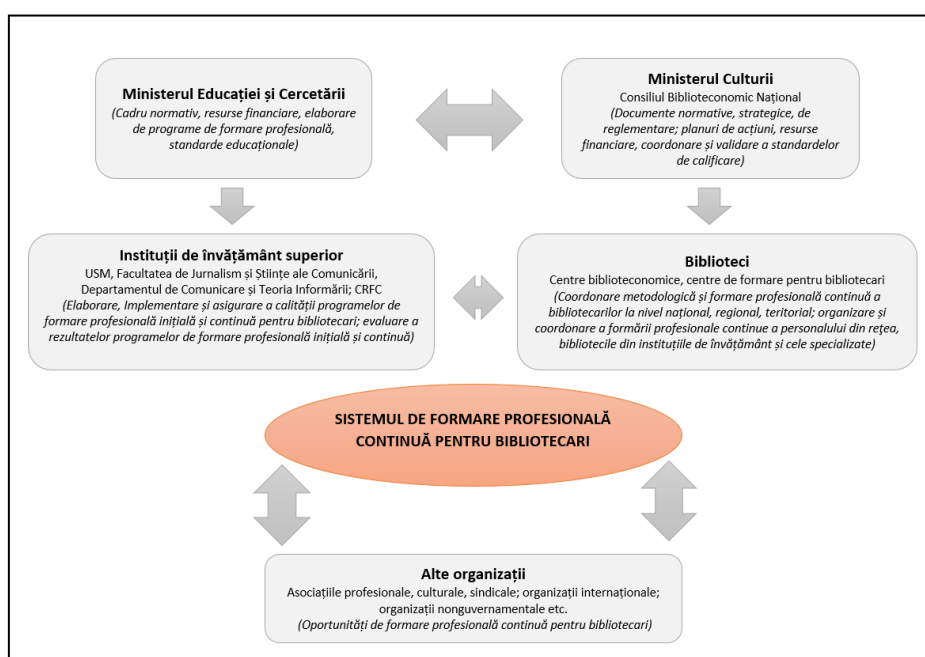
Ministerul Educației și Cercetării
(Cadru normativ, resurse financiare, elaborare de programe de formare profesională, standarde educaționale)

Ministerul Culturii
Consiliul Biblioteconomic Național
(Documente normative, strategice, de reglementare; planuri de acțiuni, resurse financiare, coordonare și validare a standardelor de calificare)

Instituții de învățământ superior
USM, Facultatea de Jurnalism și Științe ale Comunicării, Departamentul de Comunicare și Teoria Informării; CRFC
(Elaborare, Implementare și asigurare a calității programelor de formare profesională inițială și continuă pentru bibliotecari; evaluare a rezultatelor programelor de formare profesională inițială și continuă)

Biblioteci
Centre biblioteconomice, centre de formare pentru bibliotecari
(Coordonare metodologică și formare profesională continuă a bibliotecarilor la nivel național, regional, teritorial; organizare și coordonare a formării profesionale continue a personalului din rețea, bibliotecile din instituțiile de învățământ și cele specializate)

SISTEMUL DE FORMARE PROFESIONALĂ CONTINUĂ PENTRU BIBLIOTECARI

Alte organizații
Asociațiile profesionale, culturale, sindicale; organizații internaționale; organizații nonguvernamentale etc.
(Oportunități de formare profesională continuă pentru bibliotecari)